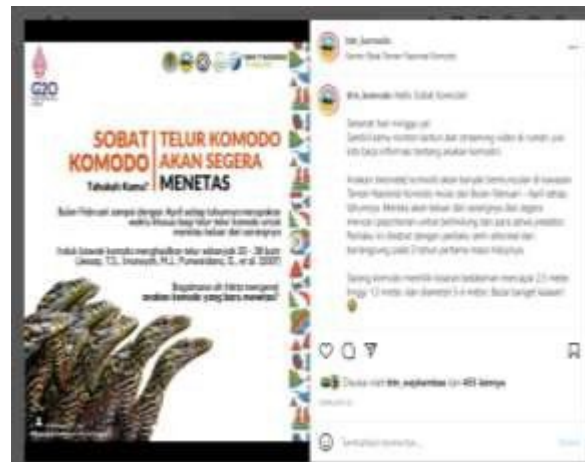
G20

SOBAT KOMODO | TELUR KOMODO AKAN SEGERA MENETAS

Tahukah Kamu?

Bulan Februari sampai dengan April setiap tahunnya merupakan waktu menetas bagi telur komodo untuk menetas keluar dari sarangnya

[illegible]

Bagaimana sih Sobat mengenal anakan komodo yang baru menetas?

btn_komodo
Taman Nasional Komodo

btn_komodo Hallo Sobat Komodo!

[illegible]

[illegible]

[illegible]

Disukai oleh btn_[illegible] dan 493 lainnya

Tambahkan komentar...